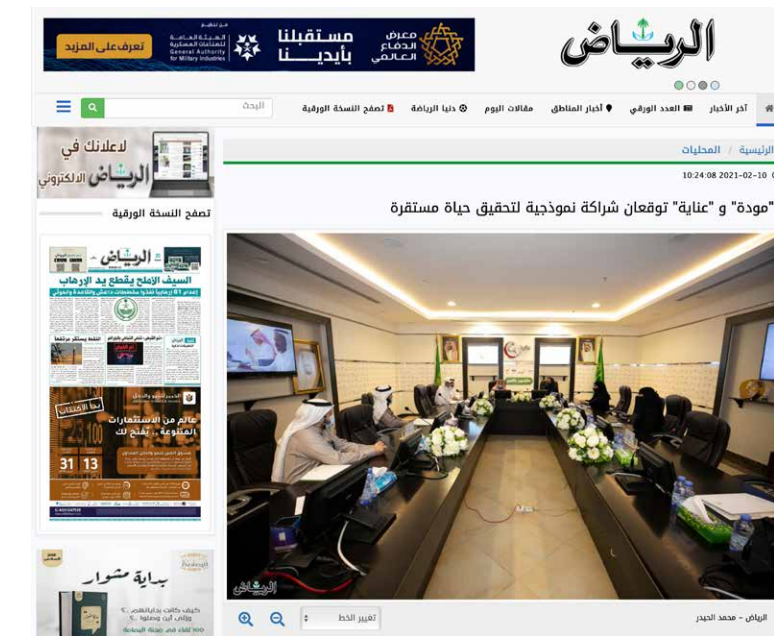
الرياض

معرض الدفاع العالمي
مستقبلنا بأيدينا
من تنظيم
الهيئة العامة للصناعات العسكرية
General Authority for Military Industries
تعرف على المزيد

آخر الأخبار | العدد الورقي | أخبار المناطق | مقالات اليوم | دنيا الرياضة | تصفح النسخة الورقية
البحث

الرئيسية / المحليات
2021-02-10 10:24:08

"مودة" و "عناية" توقعان شراكة نموذجية لتحقيق حياة مستقرة

الرياض

الرياض - محمد الحيدر
تغيير الخط

لاعلانك في الرياض الالكتروني

تصفح النسخة الورقية

الرياض
السيف الأملح يقطع يد الإرهاب
عالم من الاستثمارات المتنوعة.. يفتح لك
31 13

بداية مشوار
كيف كانت بدايتهم..؟ وإلى أين وصلوا..؟